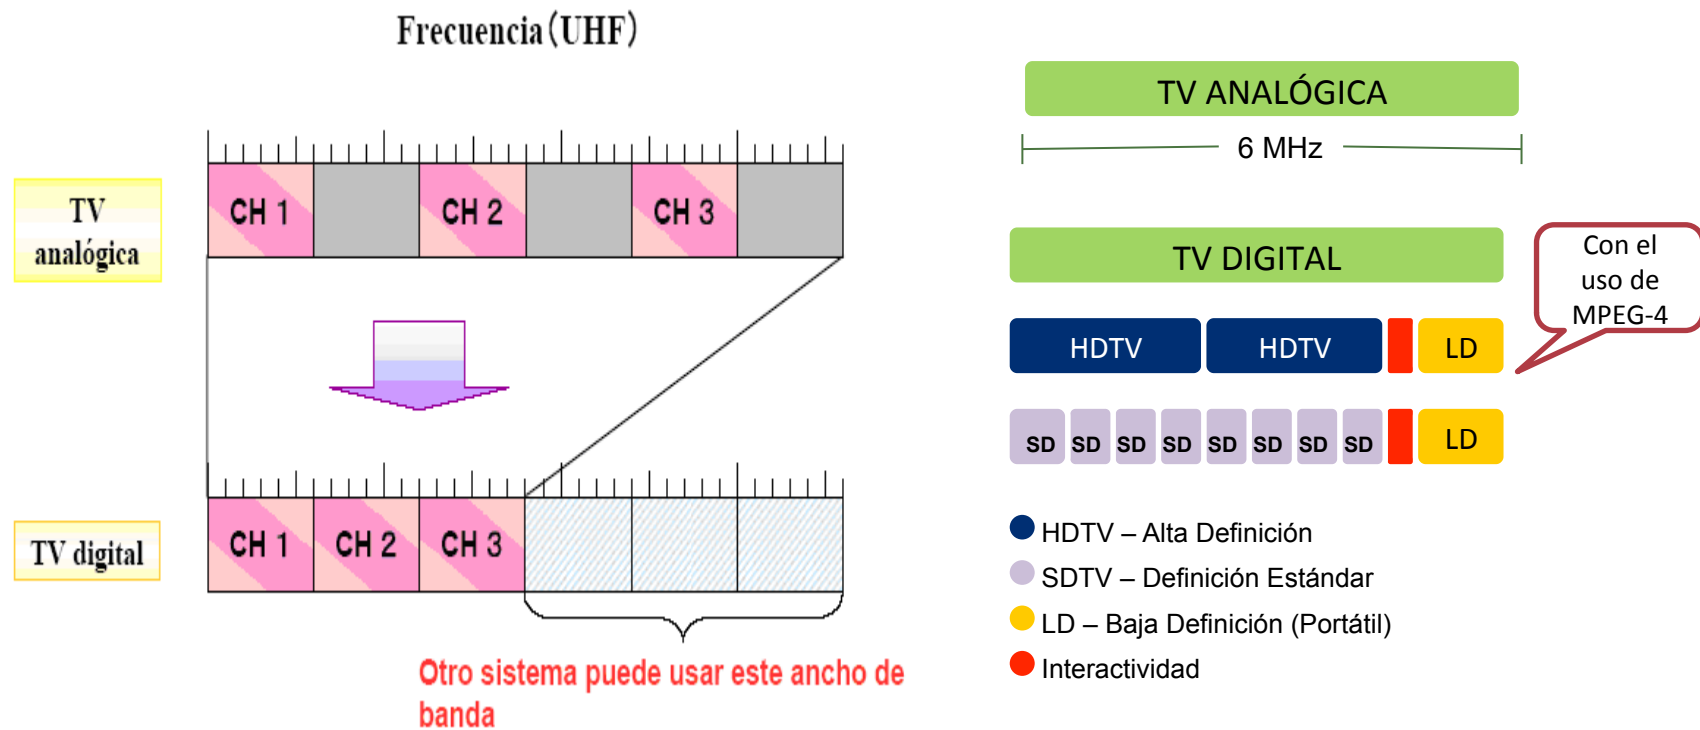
Frecuencia (UHF)

TV analógica

CH 1 CH 2 CH 3

TV digital

CH 1 CH 2 CH 3

Otro sistema puede usar este ancho de banda

TV ANALÓGICA

6 MHz

TV DIGITAL

Con el uso de MPEG-4

HDTV HDTV LD

SD SD SD SD SD SD SD SD LD

HDTV – Alta Definición
SDTV – Definición Estándar
LD – Baja Definición (Portátil)
Interactividad